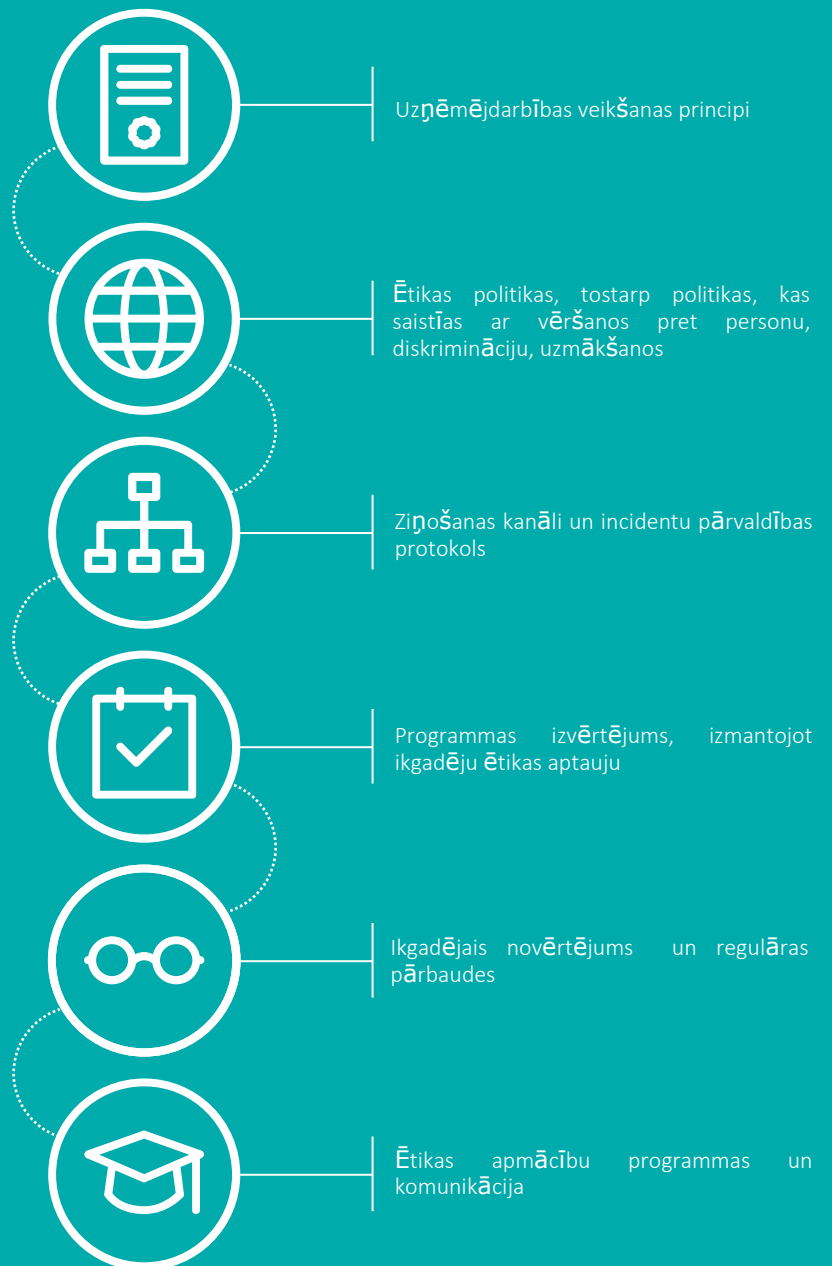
Uzņēmējdarbības veikšanas principi

Ētikas politikas, tostarp politikas, kas saistīas ar vēršanos pret personu, diskrimināciju, uzmākšanos

Ziņošanas kanāli un incidentu pārvaldības protokols

Programmas izvērtējums, izmantojot ikgadēju ētikas aptauju

Ikgadējais novērtējums un regulāras pārbaudes

Ētikas apmācību programmas un komunikācija